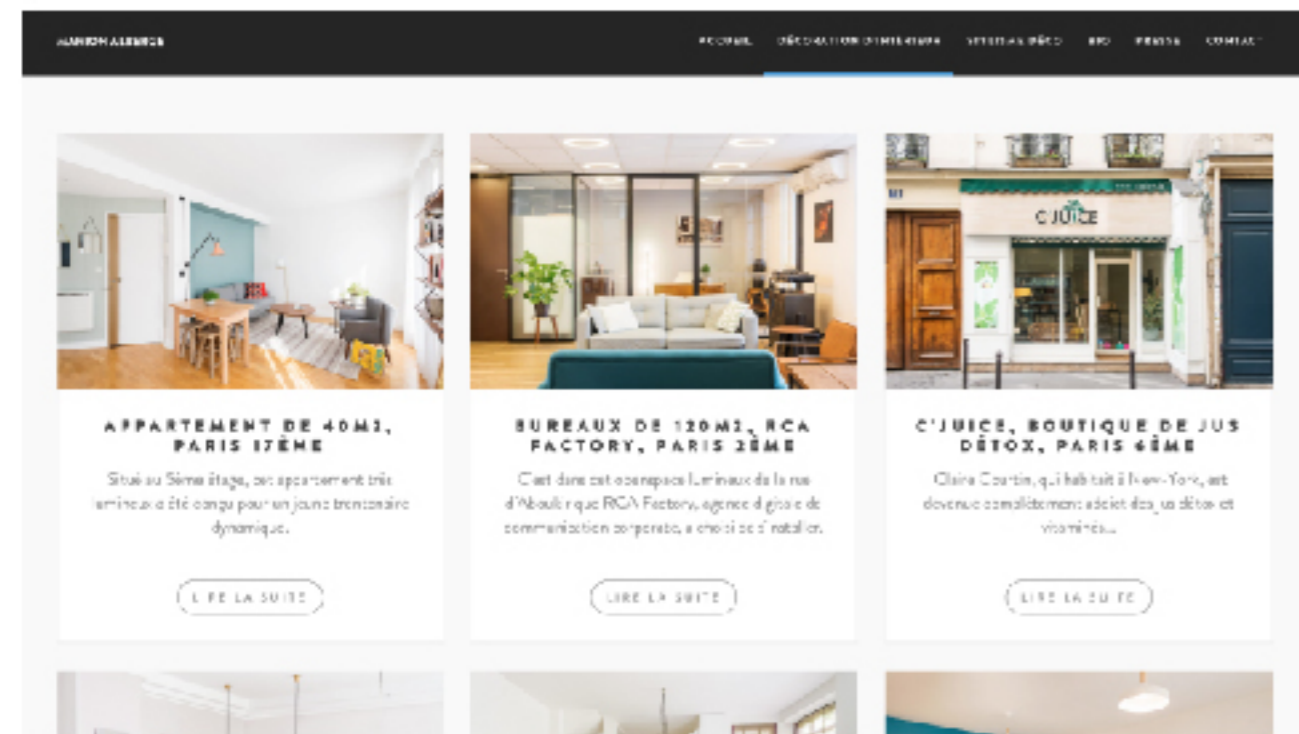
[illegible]

ACCUEIL DÉCORATION D'INTÉRIEUR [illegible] BIO PRESSE CONTACT

C'JUICE

APPARTEMENT DE 40M2, PARIS 17ÈME

Situé au 5ème étage, cet appartement très lumineux a été conçu pour un jeune trentenaire dynamique.

LIRE LA SUITE

BUREAUX DE 120M2, RCA FACTORY, PARIS 2ÈME

C'est dans cet openspace lumineux de la rue d'Aboukir que RCA Factory, agence digitale de communication corporate, a choisi de s'installer.

LIRE LA SUITE

C'JUICE, BOUTIQUE DE JUS DÉTOX, PARIS 6ÈME

Claire Courtin, qui habitait à New-York, est devenue complètement addict des jus détox et vitaminés...

LIRE LA SUITE